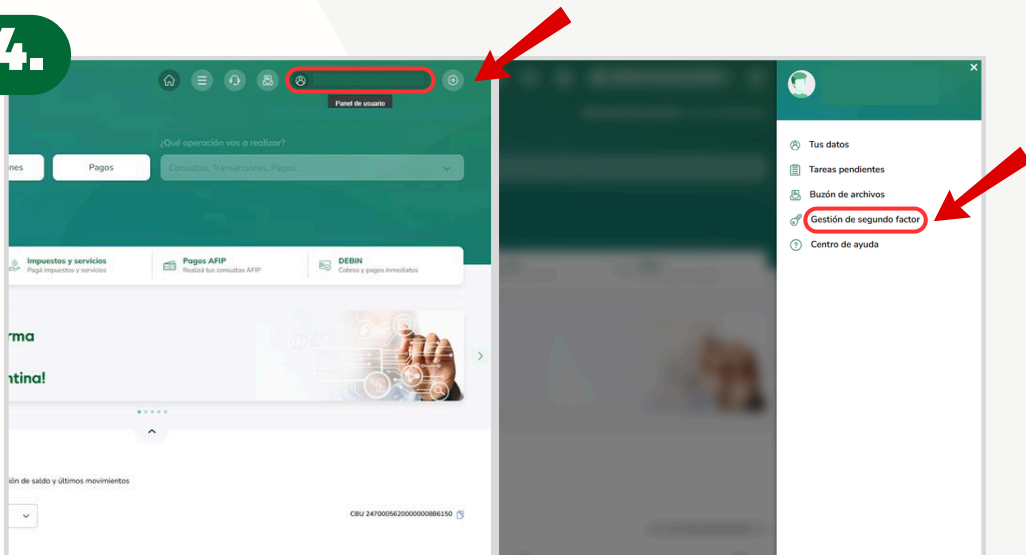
4.

Panel de usuario

¿Qué operación vas a realizar?

ones

Pagos

Consultas, Transacciones, Pagos...

Impuestos y servicios
Pagá impuestos y servicios

Pagos AFIP
Realizá tus consultas AFIP

DEBIN
Cobros y pagos inmediatos

rma

ntina!

ción de saldo y últimos movimientos

CBU 2470005620000000886150

Tus datos

Tareas pendientes

Buzón de archivos

Gestión de segundo factor

Centro de ayuda